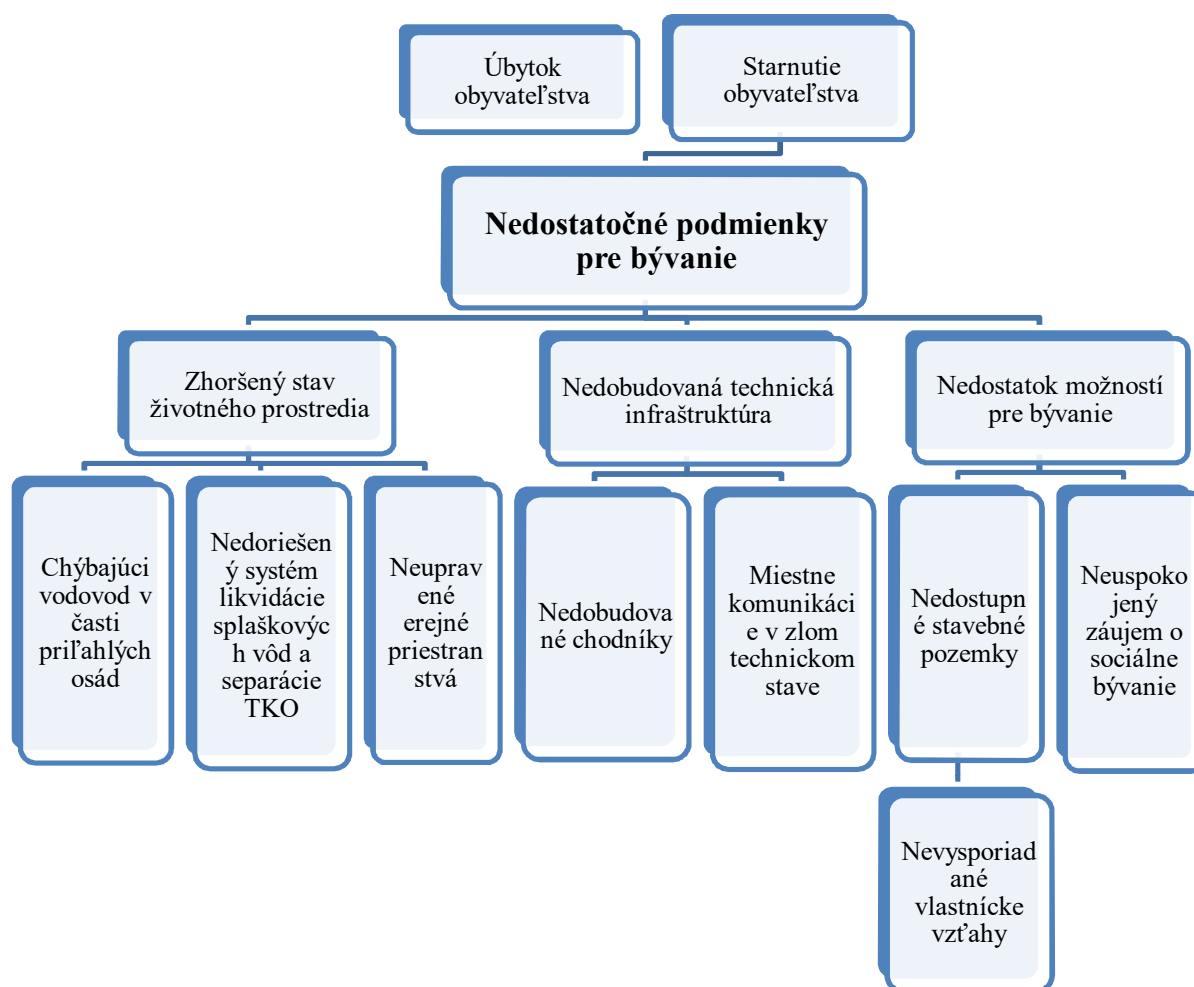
Úbytok obyvateľstva

Starnutie obyvateľstva

Nedostatočné podmienky pre bývanie

Zhoršený stav životného prostredia

Nedobudovaná technická infraštruktúra

Nedostatok možností pre bývanie

Chýbajúci vodovod v časti priľahlých osád

Nedoriešený systém likvidácie splaškových vôd a separácie TKO

Neupravené erejné priestranstvá

Nedobudované chodníky

Miestne komunikácie v zlom technickom stave

Nedostupné stavebné pozemky

Neuspokojený záujem o sociálne bývanie

Nevysporiadané vlastnícke vzťahy